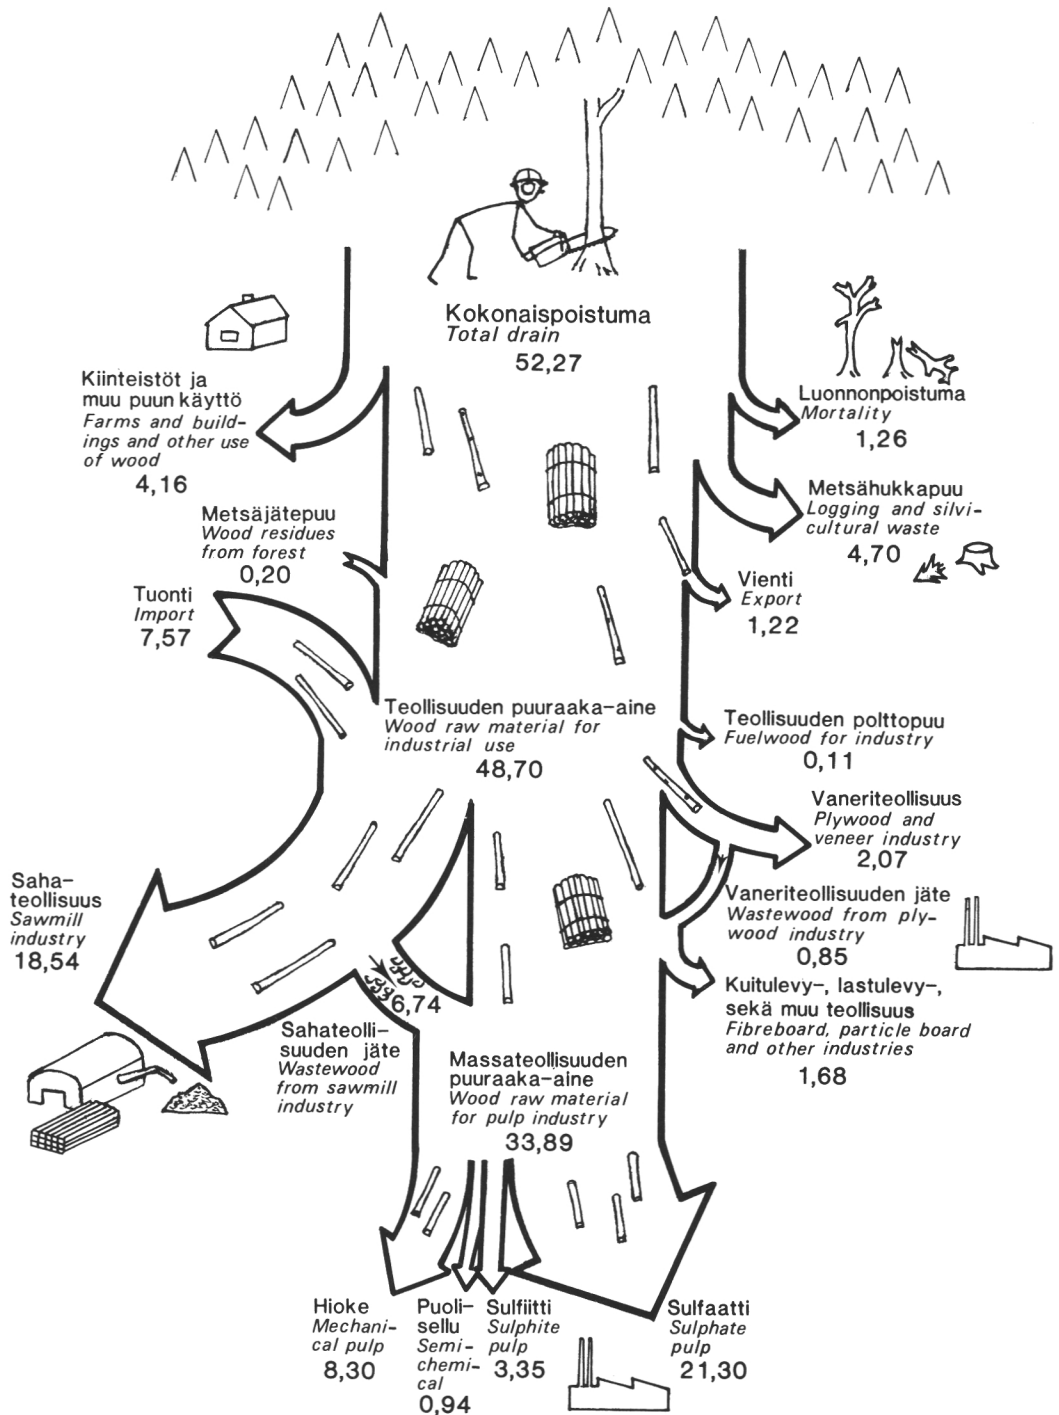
Kokonaispoistuma
Total drain
52,27

Kiinteistöt ja muu puun käyttö
Farms and buildings and other use of wood
4,16

Metsäjätepuu
Wood residues from forest
0,20

Tuonti
Import
7,57

Luonnonpoistuma
Mortality
1,26

Metsähukkapuu
Logging and silvicultural waste
4,70

Vienti
Export
1,22

Teollisuuden puuraaka-aine
Wood raw material for industrial use
48,70

Teollisuuden polttopuu
Fuelwood for industry
0,11

Vaneriteollisuus
Plywood and veneer industry
2,07

Vaneriteollisuuden jäte
Wastewood from plywood industry
0,85

Kuitulevy-, lastulevy-, sekä muu teollisuus
Fibreboard, particle board and other industries
1,68

Sahateollisuus
Sawmill industry
18,54

6,74

Sahateollisuuden jäte
Wastewood from sawmill industry

Massateollisuuden puuraaka-aine
Wood raw material for pulp industry
33,89

Hioke
Mechanical pulp
8,30

Puoli-sellu
Semichemical
0,94

Sulfiitti
Sulphite pulp
3,35

Sulfaatti
Sulphate pulp
21,30